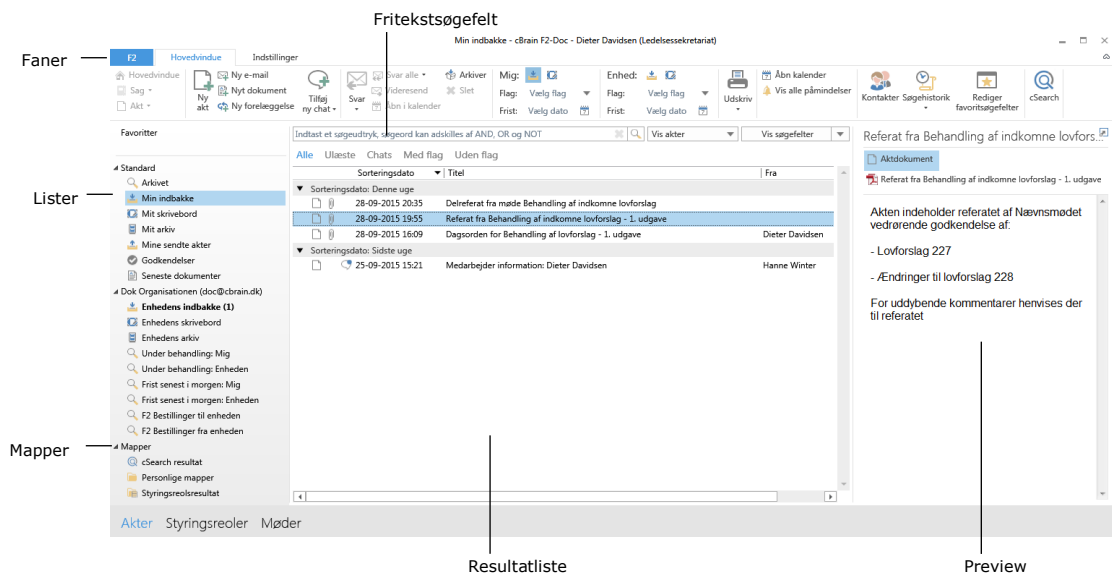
Fritekstsøgefelt

Faner

Min indbakke - cBrain F2-Doc - Dieter Davidsen (Ledelsessekretariat)

F2 Hovedvindue Indstillinger

Hovedvindue Sag Akt Ny akt Ny e-mail Nyt dokument Ny forelæggelse Tilføj ny chat Svar Svar alle Videresend Åbn i kalender Arkiver Slet Mig: Flag: Vælg flag Frist: Vælg dato Enhed: Flag: Vælg flag Frist: Vælg dato Udskriv Åbn kalender Vis alle påmindelser Kontakter Søgehistorik Rediger favoritsøgefelter cSearch

Favoritter

Indtast et søgeudtryk, søgeord kan adskilles af AND, OR og NOT Vis akter Vis søgefelter

Referat fra Behandling af indkomne lovfors...

Lister

Standard
Arkivet
Min indbakke
Mit skrivebord
Mit arkiv
Mine sendte akter
Godkendelser
Seneste dokumenter
Dok Organisationen (doc@cbrain.dk)
Enhedens indbakke (1)
Enhedens skrivebord
Enhedens arkiv
Under behandling: Mig
Under behandling: Enheden
Frist senest i morgen: Mig
Frist senest i morgen: Enheden
F2 Bestillinger til enheden
F2 Bestillinger fra enheden

Mapper

Mapper
cSearch resultat
Personlige mapper
Styringsreolsresultat

Alle Ulæste Chats Med flag Uden flag

| | Sorteringsdato | Titel | Fra |
|---|---|---|---|
| Sorteringsdato: Denne uge | | | |
| | 28-09-2015 20:35 | Delreferat fra møde Behandling af indkomne lovforslag | |
| | 28-09-2015 19:55 | Referat fra Behandling af indkomne lovforslag - 1. udgave | |
| | 28-09-2015 16:09 | Dagsorden for Behandling af lovforslag - 1. udgave | Dieter Davidsen |
| Sorteringsdato: Sidste uge | | | |
| | 25-09-2015 15:21 | Medarbejder information: Dieter Davidsen | Hanne Winter |

Aktdokument
Referat fra Behandling af indkomne lovforslag - 1. udgave

Akten indeholder referatet af Nævnsmødet vedrørende godkendelse af:

- Lovforslag 227

- Ændringer til lovforslag 228

For uddybende kommentarer henvises der til referatet

Akter Styringsreoler Møder

Resultatliste

Preview